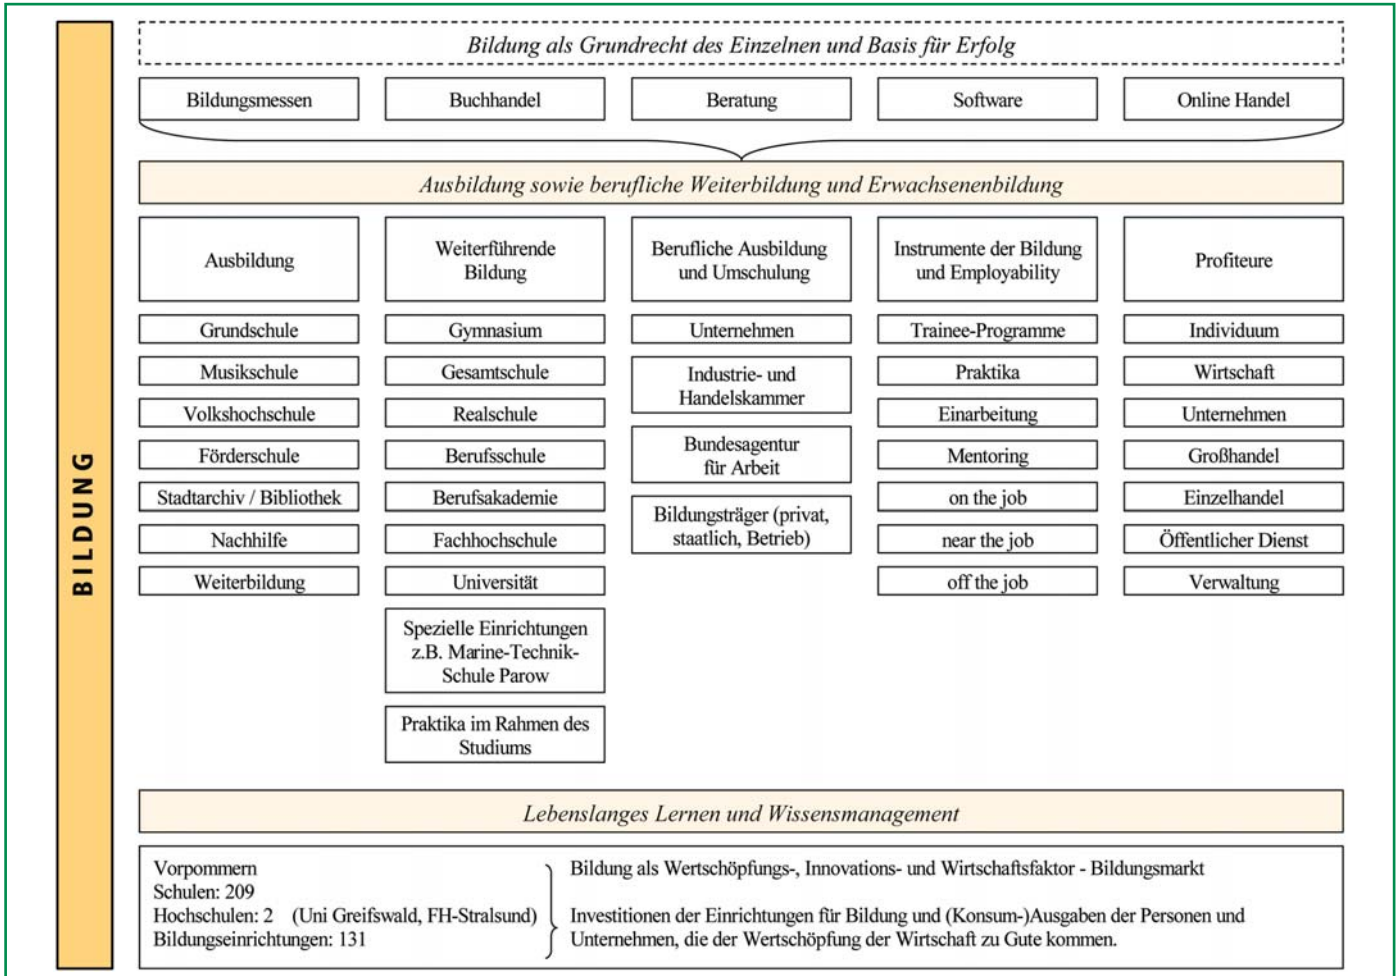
BILDUNG

Bildung als Grundrecht des Einzelnen und Basis für Erfolg

Bildungsmessen
Buchhandel
Beratung
Software
Online Handel

Ausbildung sowie berufliche Weiterbildung und Erwachsenenbildung

Ausbildung
Grundschule
Musikschule
Volkshochschule
Förderschule
Stadtarchiv / Bibliothek
Nachhilfe
Weiterbildung

Weiterführende Bildung
Gymnasium
Gesamtschule
Realschule
Berufsschule
Berufsakademie
Fachhochschule
Universität
Spezielle Einrichtungen z.B. Marine-Technik-Schule Parow
Praktika im Rahmen des Studiums

Berufliche Ausbildung und Umschulung
Unternehmen
Industrie- und Handelskammer
Bundesagentur für Arbeit
Bildungsträger (privat, staatlich, Betrieb)

Instrumente der Bildung und Employability
Trainee-Programme
Praktika
Einarbeitung
Mentoring
on the job
near the job
off the job

Profiteure
Individuum
Wirtschaft
Unternehmen
Großhandel
Einzelhandel
Öffentlicher Dienst
Verwaltung

Lebenslanges Lernen und Wissensmanagement

Vorpommern
Schulen: 209
Hochschulen: 2 (Uni Greifswald, FH-Stralsund)
Bildungseinrichtungen: 131

Bildung als Wertschöpfungs-, Innovations- und Wirtschaftsfaktor - Bildungsmarkt

Investitionen der Einrichtungen für Bildung und (Konsum-)Ausgaben der Personen und Unternehmen, die der Wertschöpfung der Wirtschaft zu Gute kommen.